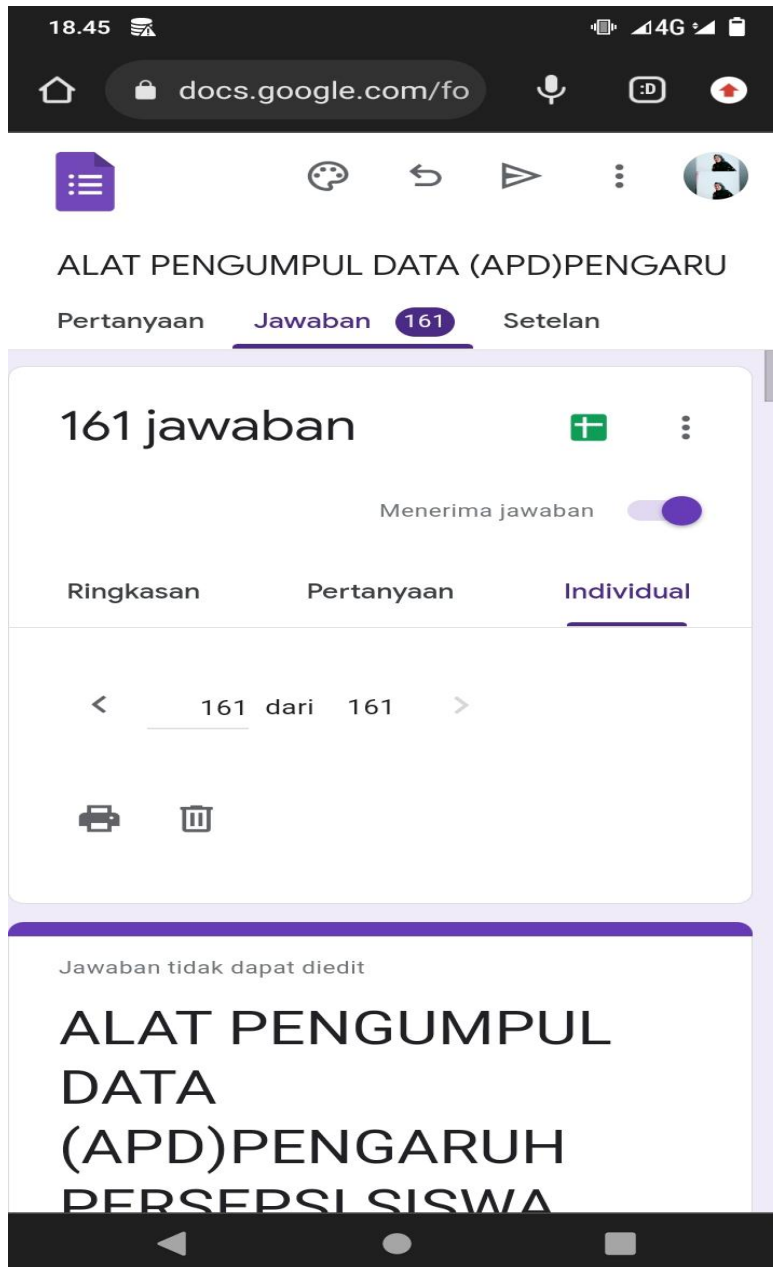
18.45

4G

docs.google.com/fo

:D

ALAT PENGUMPUL DATA (APD)PENGARU

Pertanyaan Jawaban 161 Setelan

161 jawaban

Menerima jawaban

Ringkasan Pertanyaan Individual

< 161 dari 161 >

Jawaban tidak dapat diedit

ALAT PENGUMPUL DATA (APD)PENGARUH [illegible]